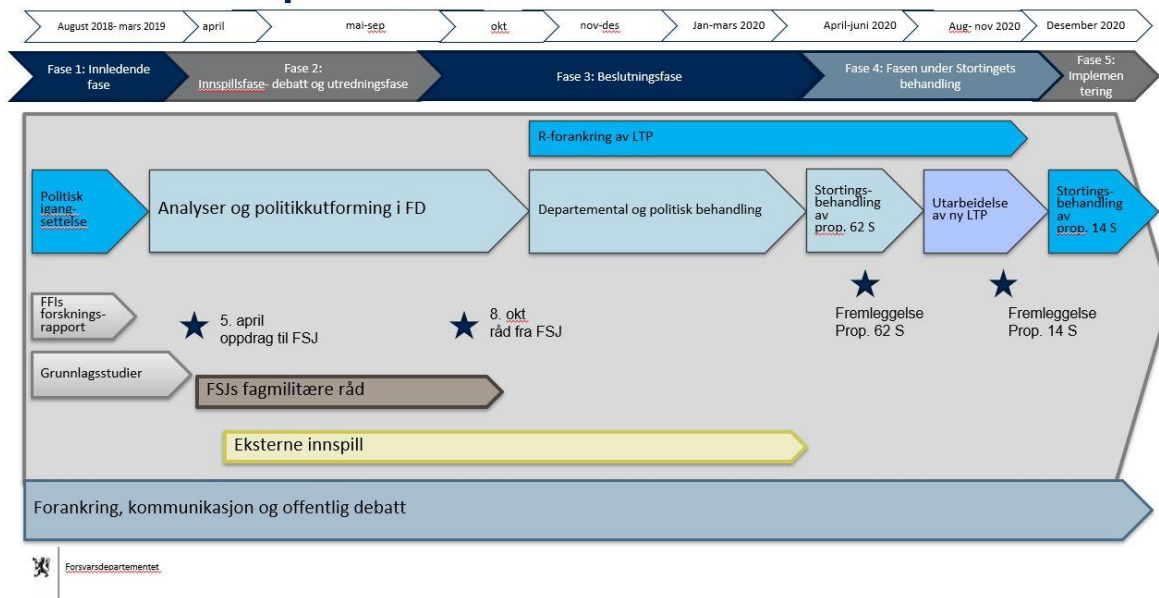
August 2018- mars 2019
april
mai-sep
okt
nov-des
Jan-mars 2020
April-juni 2020
Aug- nov 2020
Desember 2020

Fase 1: Innledende fase
Fase 2: Innspillsfase- debatt og utredningsfase
Fase 3: Beslutningsfase
Fase 4: Fasen under Stortingets behandling
Fase 5: Implementering

R-forankring av LTP

Politisk igangsettelse
Analyser og politikkutforming i FD
Departemental og politisk behandling
Stortingsbehandling av prop. 62 S
Utarbeidelse av ny LTP
Stortingsbehandling av prop. 14 S

FFIs forskningsrapport
5. april oppdrag til FSJ
8. okt råd fra FSJ
Fremleggelse Prop. 62 S
Fremleggelse Prop. 14 S

Grunnlagsstudier
FSJs fagmilitære råd
Eksterne innspill

Forankring, kommunikasjon og offentlig debatt

Forsvarsdepartementet